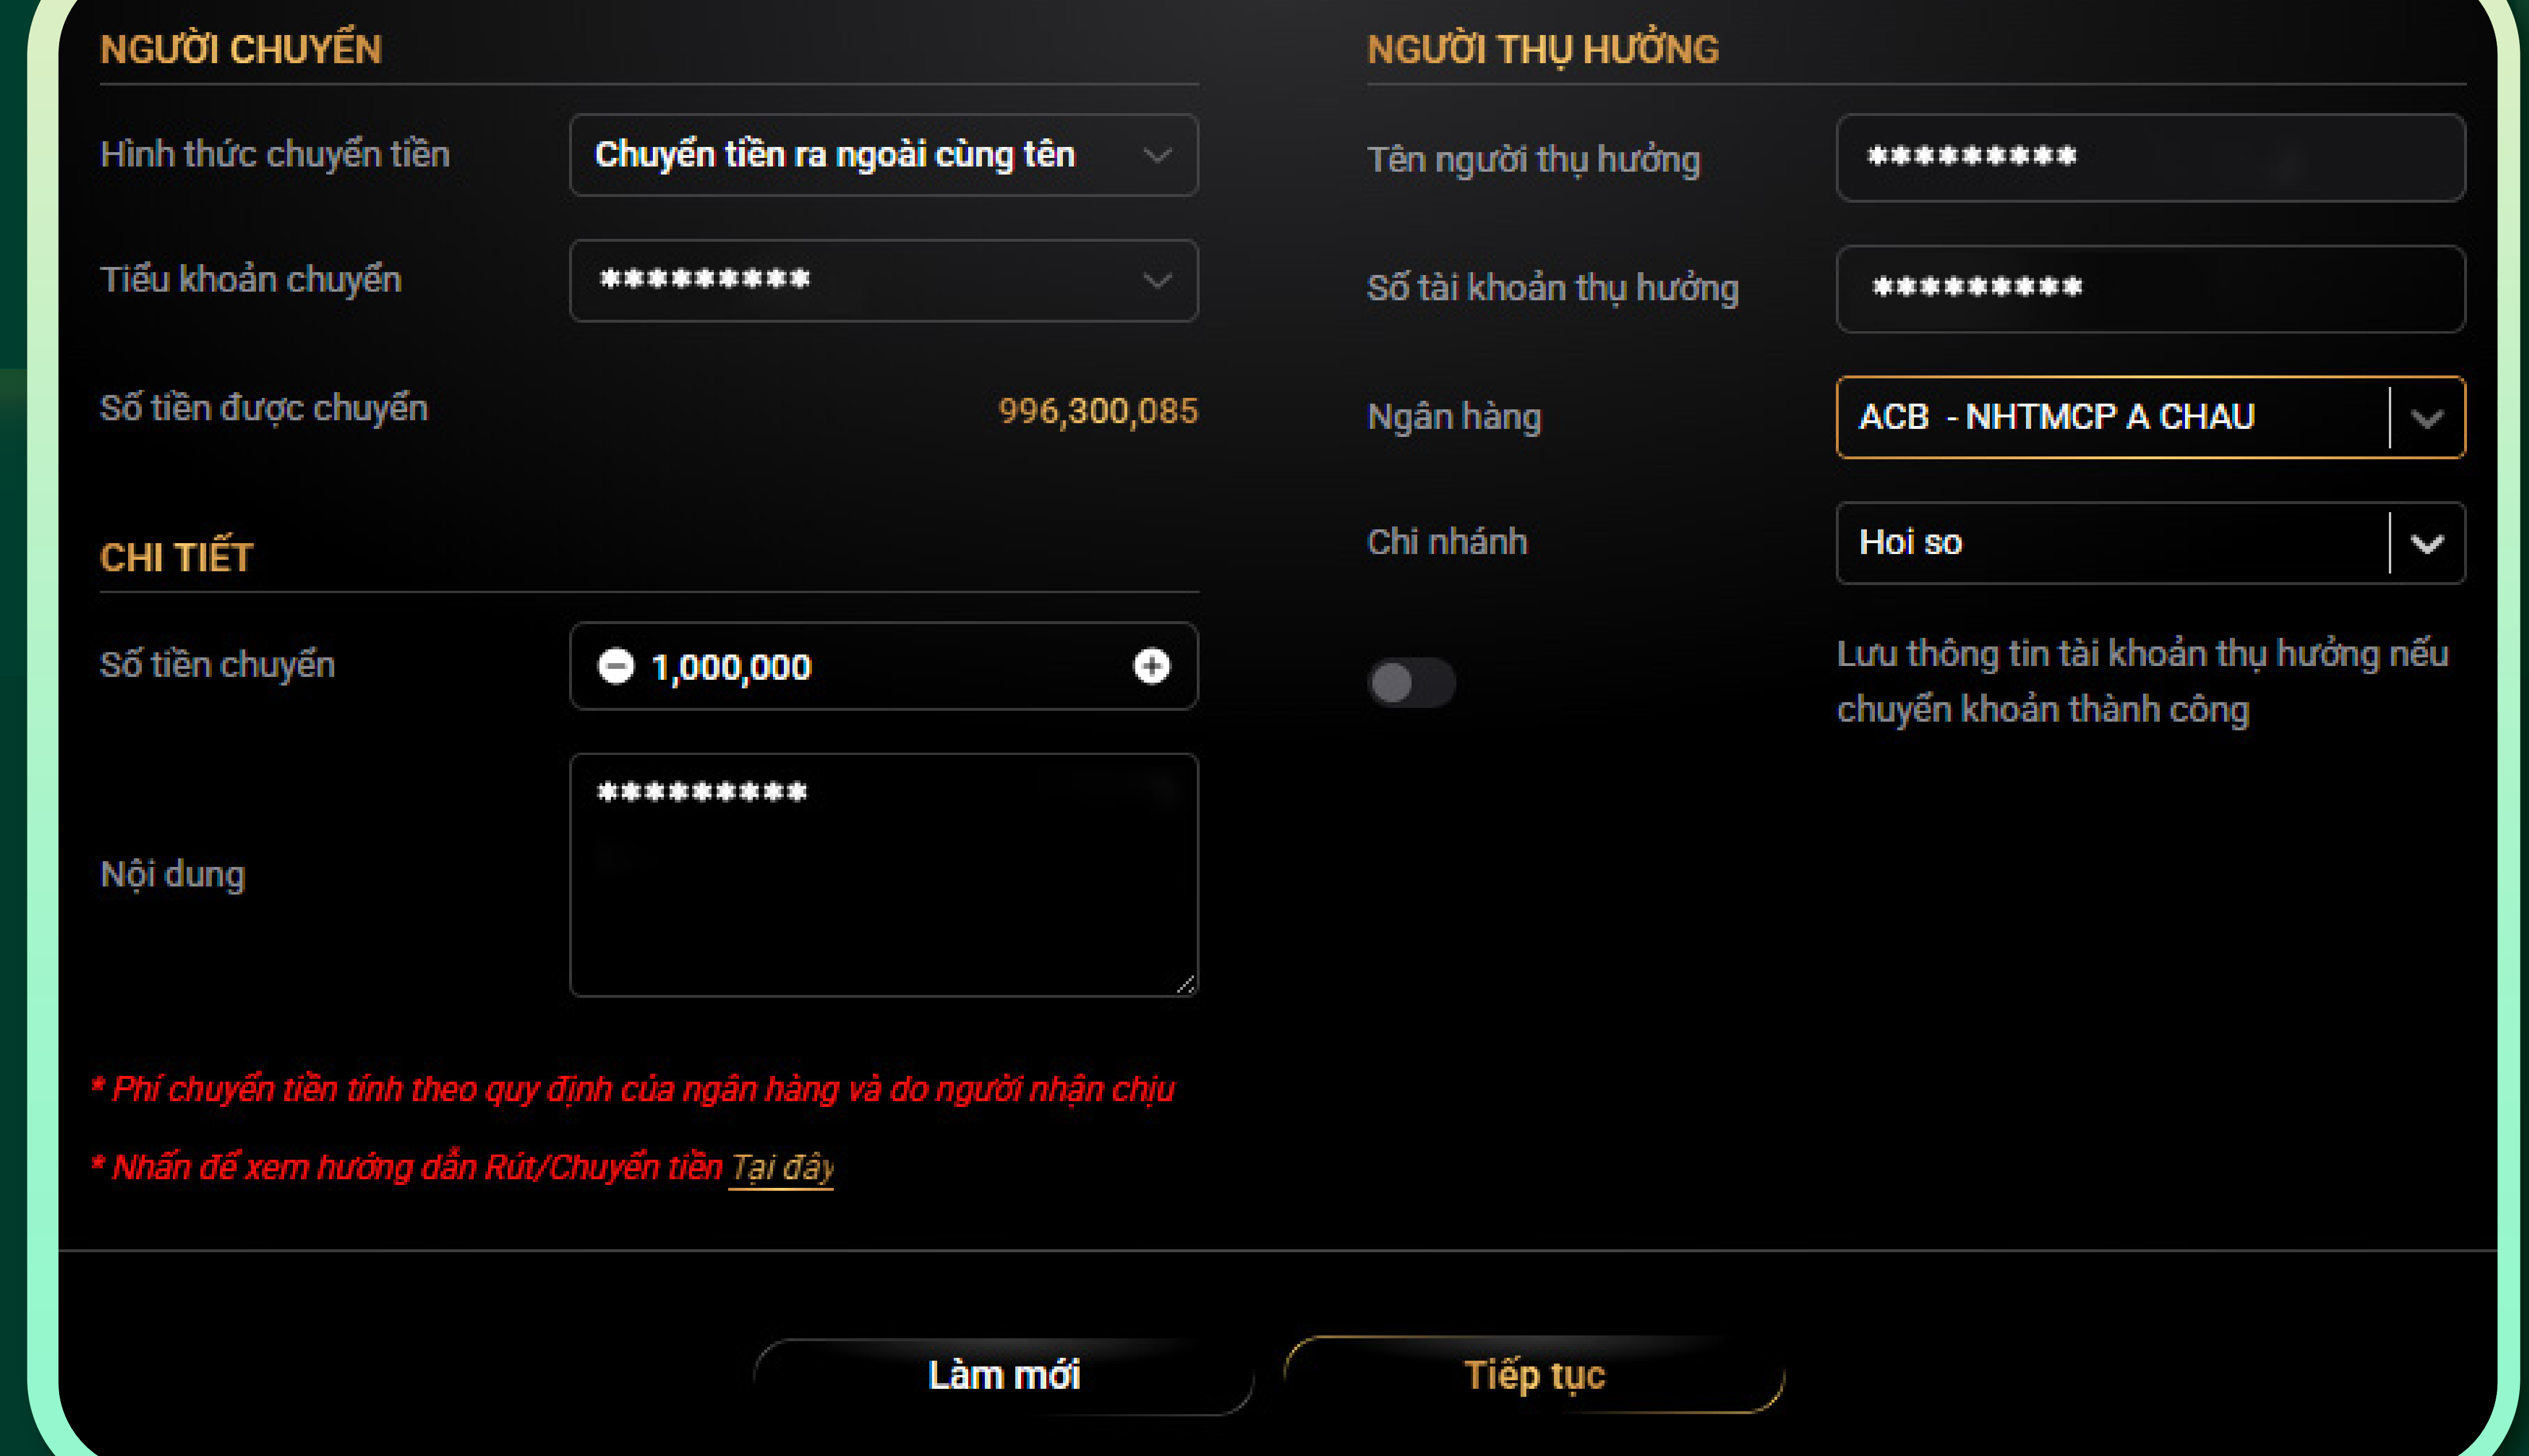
NGƯỜI CHUYỂN

Hình thức chuyển tiền
Chuyển tiền ra ngoài cùng tên

Tiểu khoản chuyển
*********

Số tiền được chuyển
996,300,085

CHI TIẾT

Số tiền chuyển
1,000,000

Nội dung
*********

* Phí chuyển tiền tính theo quy định của ngân hàng và do người nhận chịu

* Nhấn để xem hướng dẫn Rút/Chuyển tiền Tại đây

NGƯỜI THỤ HƯỞNG

Tên người thụ hưởng
*********

Số tài khoản thụ hưởng
*********

Ngân hàng
ACB - NHTMCP A CHAU

Chi nhánh
Hoi so

Lưu thông tin tài khoản thụ hưởng nếu chuyển khoản thành công

Làm mới

Tiếp tục